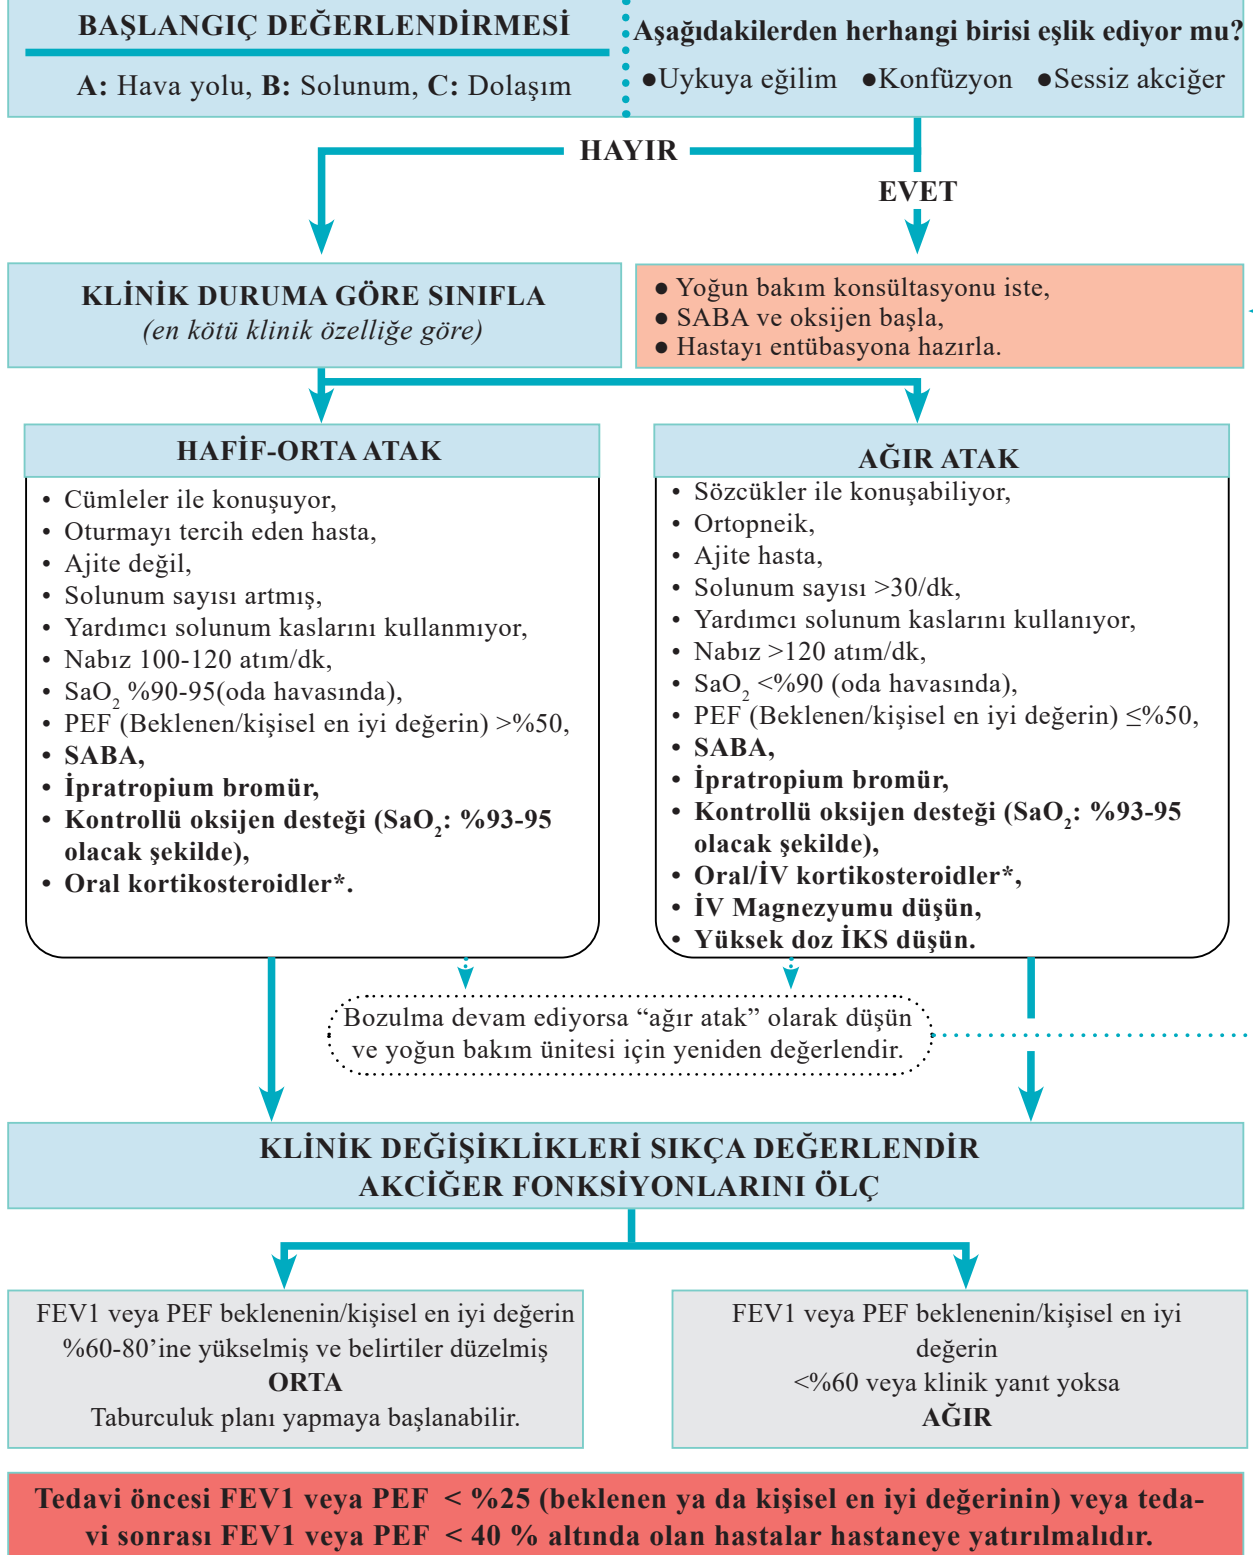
BAŞLANGIÇ DEĞERLENDİRMESİ

A: Hava yolu, B: Solunum, C: Dolaşım

Aşağıdakilerden herhangi birisi eşlik ediyor mu?

●Uykuya eğilim ●Konfüzyon ●Sessiz akciğer

HAYIR

EVET

KLİNİK DURUMA GÖRE SINIFLA
(en kötü klinik özelliğe göre)

● Yoğun bakım konsültasyonu iste,
● SABA ve oksijen başla,
● Hastayı entübasyona hazırla.

HAFİF-ORTA ATAK

• Cümleler ile konuşuyor,
• Oturmayı tercih eden hasta,
• Ajite değil,
• Solunum sayısı artmış,
• Yardımcı solunum kaslarını kullanmıyor,
• Nabız 100-120 atım/dk,
• $SaO_2$ %90-95(oda havasında),
• PEF (Beklenen/kişisel en iyi değerin) >%50,
• SABA,
• İpratropium bromür,
• Kontrollü oksijen desteği ($SaO_2$: %93-95 olacak şekilde),
• Oral kortikosteroidler*.

AĞIR ATAK

• Sözcükler ile konuşabiliyor,
• Ortopneik,
• Ajite hasta,
• Solunum sayısı >30/dk,
• Yardımcı solunum kaslarını kullanıyor,
• Nabız >120 atım/dk,
• $SaO_2$ <%90 (oda havasında),
• PEF (Beklenen/kişisel en iyi değerin) ≤%50,
• SABA,
• İpratropium bromür,
• Kontrollü oksijen desteği ($SaO_2$: %93-95 olacak şekilde),
• Oral/İV kortikosteroidler*,
• İV Magnezyumu düşün,
• Yüksek doz İKS düşün.

Bozulma devam ediyorsa “ağır atak” olarak düşün ve yoğun bakım ünitesi için yeniden değerlendir.

KLİNİK DEĞİŞİKLİKLERİ SIKÇA DEĞERLENDİR
AKCİĞER FONKSİYONLARINI ÖLÇ

FEV1 veya PEF beklenenin/kişisel en iyi değerin %60-80’ine yükselmiş ve belirtiler düzelmiş
ORTA
Taburculuk planı yapmaya başlanabilir.

FEV1 veya PEF beklenenin/kişisel en iyi değerin
<%60 veya klinik yanıt yoksa
AĞIR

Tedavi öncesi FEV1 veya PEF < %25 (beklenen ya da kişisel en iyi değerinin) veya tedavi sonrası FEV1 veya PEF < 40 % altında olan hastalar hastaneye yatırılmalıdır.